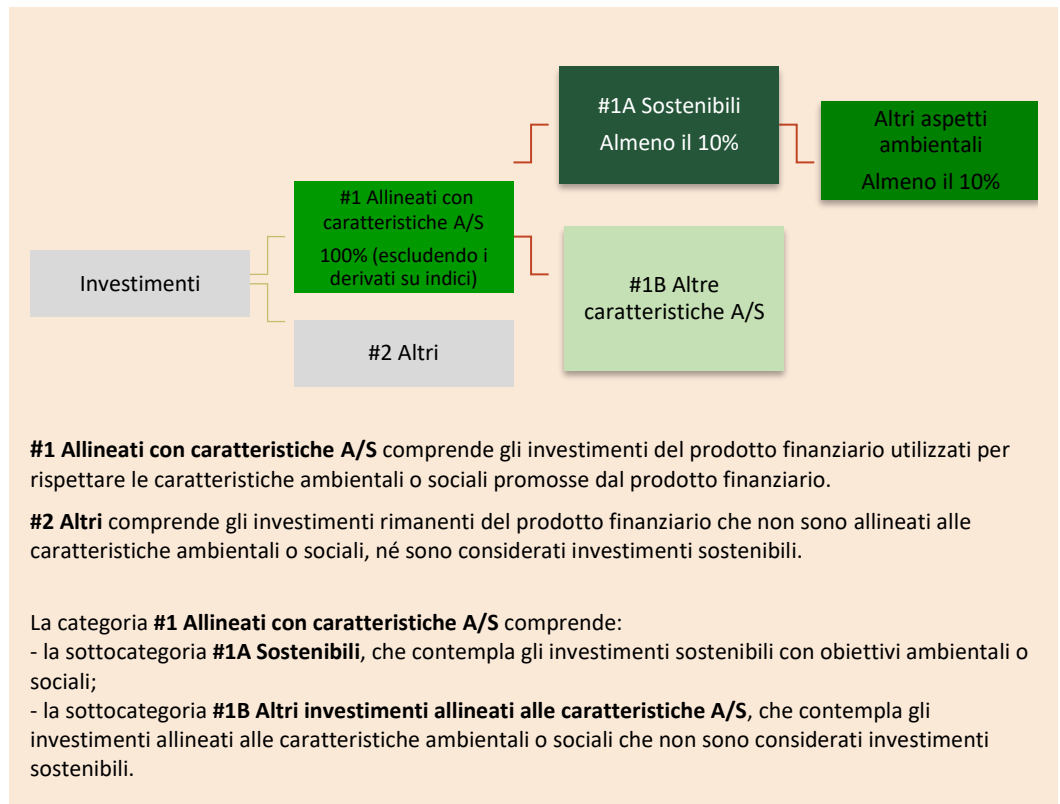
#1A Sostenibili

Almeno il 10%

Altri aspetti ambientali

Almeno il 10%

#1 Allineati con caratteristiche A/S

100% (escludendo i derivati su indici)

Investimenti

#1B Altre caratteristiche A/S

#2 Altri

**#1 Allineati con caratteristiche A/S** comprende gli investimenti del prodotto finanziario utilizzati per rispettare le caratteristiche ambientali o sociali promosse dal prodotto finanziario.

**#2 Altri** comprende gli investimenti rimanenti del prodotto finanziario che non sono allineati alle caratteristiche ambientali o sociali, né sono considerati investimenti sostenibili.

La categoria **#1 Allineati con caratteristiche A/S** comprende:
- la sottocategoria **#1A Sostenibili**, che contempla gli investimenti sostenibili con obiettivi ambientali o sociali;
- la sottocategoria **#1B Altri investimenti allineati alle caratteristiche A/S**, che contempla gli investimenti allineati alle caratteristiche ambientali o sociali che non sono considerati investimenti sostenibili.